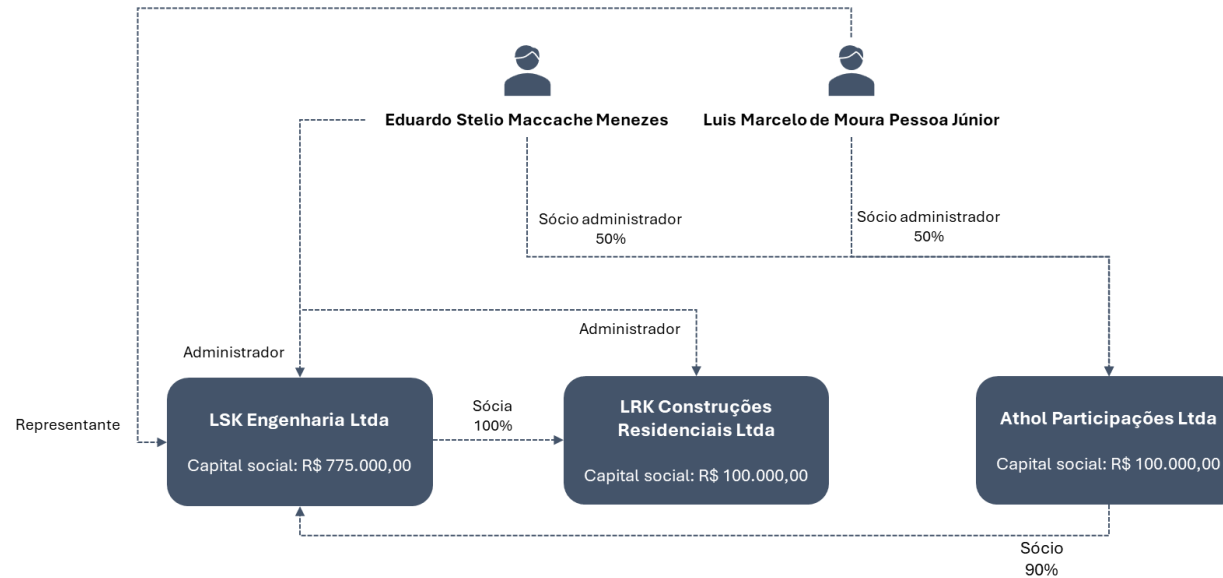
Eduardo Stelio Maccache Menezes

Luis Marcelo de Moura Pessoa Júnior

Sócio administrador
50%

Sócio administrador
50%

Administrador

Administrador

Representante

LSK Engenharia Ltda

Capital social: R$ 775.000,00

Sócia
100%

LRK Construções Residenciais Ltda

Capital social: R$ 100.000,00

Athol Participações Ltda

Capital social: R$ 100.000,00

Sócio
90%